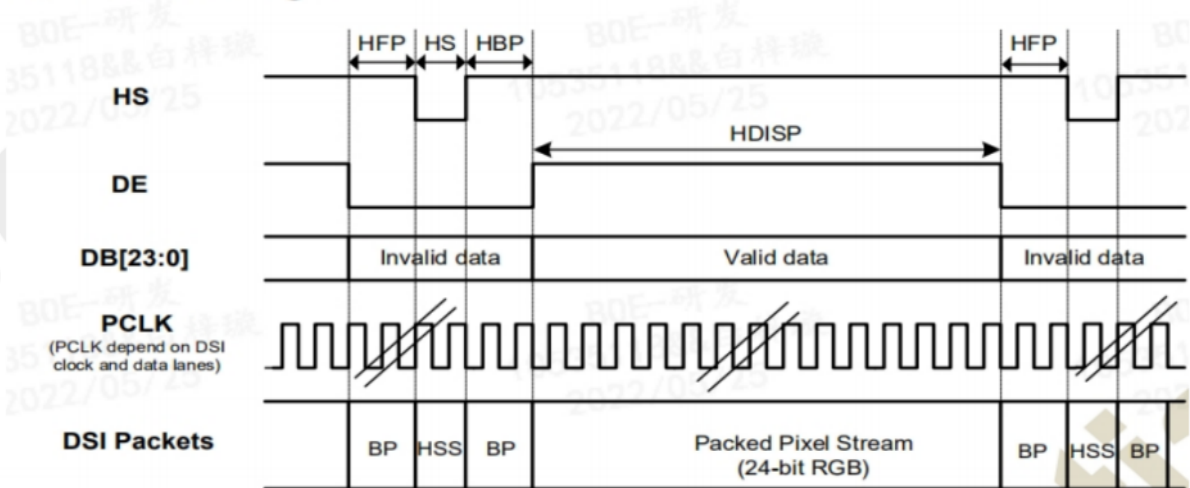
BOE-研发
35118&&白梓琰
2022/05/25

HFP HS HBP HFP

HS

HDISP

DE

DB[23:0] Invalid data Valid data Invalid data

PCLK
(PCLK depend on DSI clock and data lanes)

DSI Packets BP HSS BP Packed Pixel Stream (24-bit RGB) BP HSS BP

BOE-研发
10535118&&白梓琰
2022/05/25

BOE-研发
35118&&白梓琰
2022/05/25